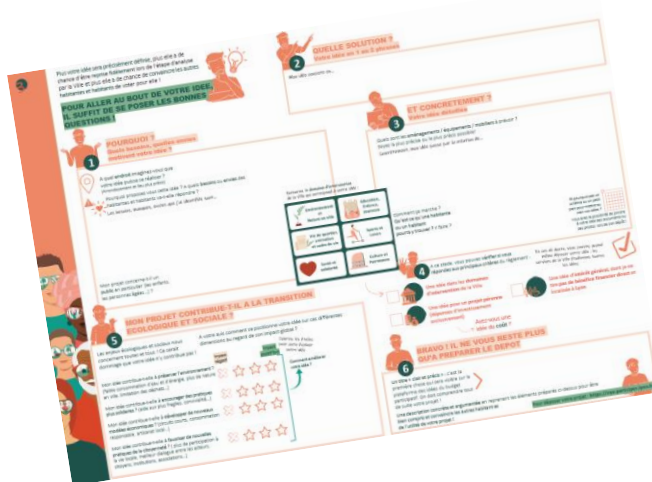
Plus votre idée sera précisément définie, plus elle a de chance d'être reprise fidèlement lors de l'étape d'analyse par la Ville et plus elle a de chance de convaincre les autres habitants et habitantes de voter pour elle !

POUR ALLER AU BOUT DE VOTRE IDÉE, IL SUFFIT DE SE POSER LES BONNES QUESTIONS !

1 POURQUOI ?
Quels besoins, quelles envies motivent votre idée ?

À quel endroit imaginez-vous que votre idée pourrait se réaliser ?

Pourquoi proposez-vous cette idée ? À quels besoins ou envies des habitantes et habitants répond-elle ?

Les besoins, manques, envies que j'ai identifiés sont...

Mon projet correspond à un public en particulier (les enfants, les personnes âgées...) ?

2 QUELLE SOLUTION ?
Votre idée en 3 ou 5 phrases

Mon idée consiste à...

3 ET CONCRÈTEMENT ?
Votre idée détaillée

Quels sont les aménagements / équipements / mobiliers à prévoir ?
Selon la pièce précise ou le plus précis possible !
Concrètement, mon idée aurait pour réalisation de...

Comment ça marche ?
Qu'est-ce qu'une habitante ou un habitant pourrait y trouver ? y faire ?

4 La Ville, vous pouvez vérifier si vous répondez aux principaux critères du règlement :

Une idée dans les domaines d'intervention de la Ville
Une idée pour un projet pérenne (dépenses d'investissement)
Une idée d'intérêt général, dont je ne tire pas de bénéfice financier direct en tant que bénéficiaire
Avez-vous une idée du coût ?

5 MON PROJET CONTRIBUE-T-IL À LA TRANSITION ÉCOLOGIQUE ET SOCIALE ?

Les enjeux écologiques et sociaux nous concernent toutes et tous ! Ce carnet dessine votre idée et y contribue-t-elle ?

Mon idée contribue-t-elle à préserver l'environnement ?
Mon idée contribue-t-elle à encourager les pratiques plus solidaires ?
Mon idée contribue-t-elle à développer de nouveaux modes économiques ?
Mon idée contribue-t-elle à favoriser de nouvelles pratiques de la citoyenneté ?

6 BRAVO ! IL NE VOUS RESTE PLUS QU'À PRÉPARER LE DÉPÔT

Un titre : court et précis
Une description concrète et argumentée